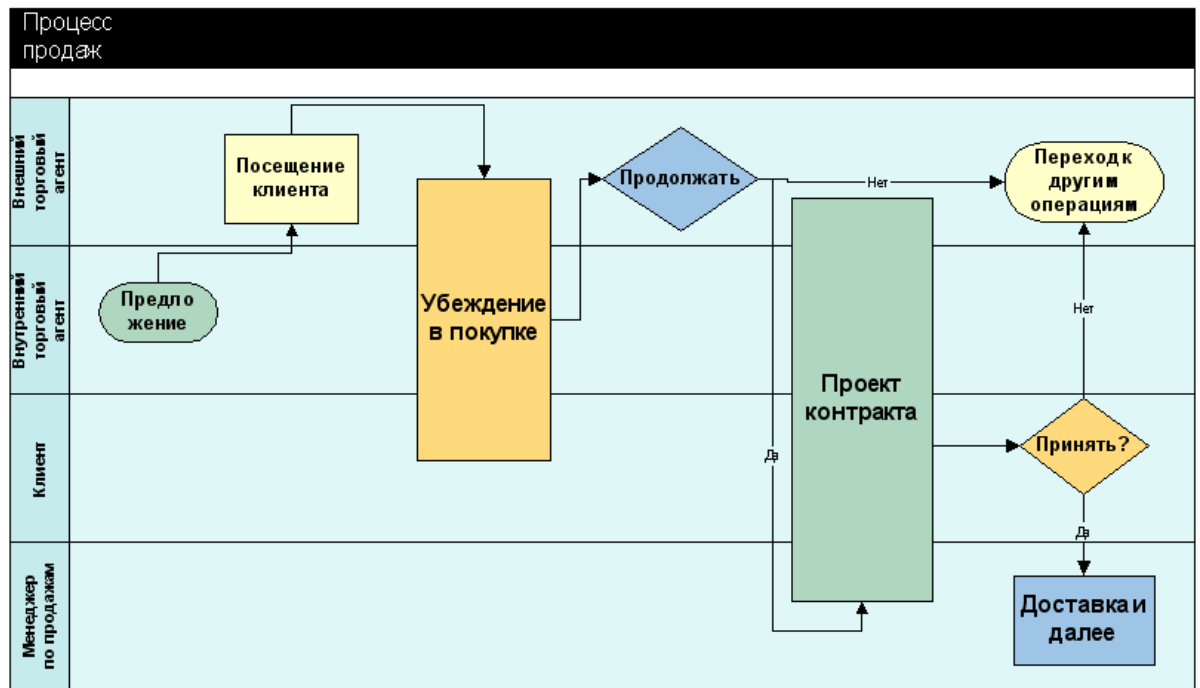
Процесс продаж

Внешний торговый агент

Внутренний торговый агент

Клиент

Менеджер по продажам

Посещение клиента

Предло жение

Убеждение в покупке

Продолжать

Нет

Переход к другим операциям

Проект контракта

Нет

Да

Принять?

Да

Доставка и далее